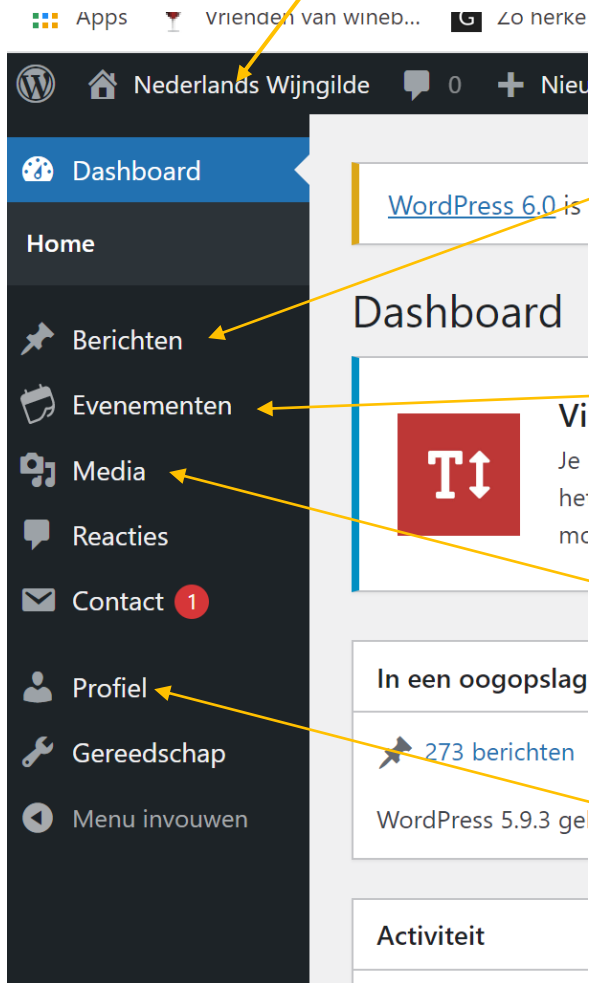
Apps Vrienden van wineb... Zo herke

Nederlands Wijngilde 0 Nieu

Dashboard

Home

Berichten

Evenementen

Media

Reacties

Contact 1

Profiel

Gereedschap

Menu invouwen

WordPress 6.0 is

Dashboard

Vi
Je
he
mo

In een oogopslag

273 berichten

WordPress 5.9.3 ge

Activiteit